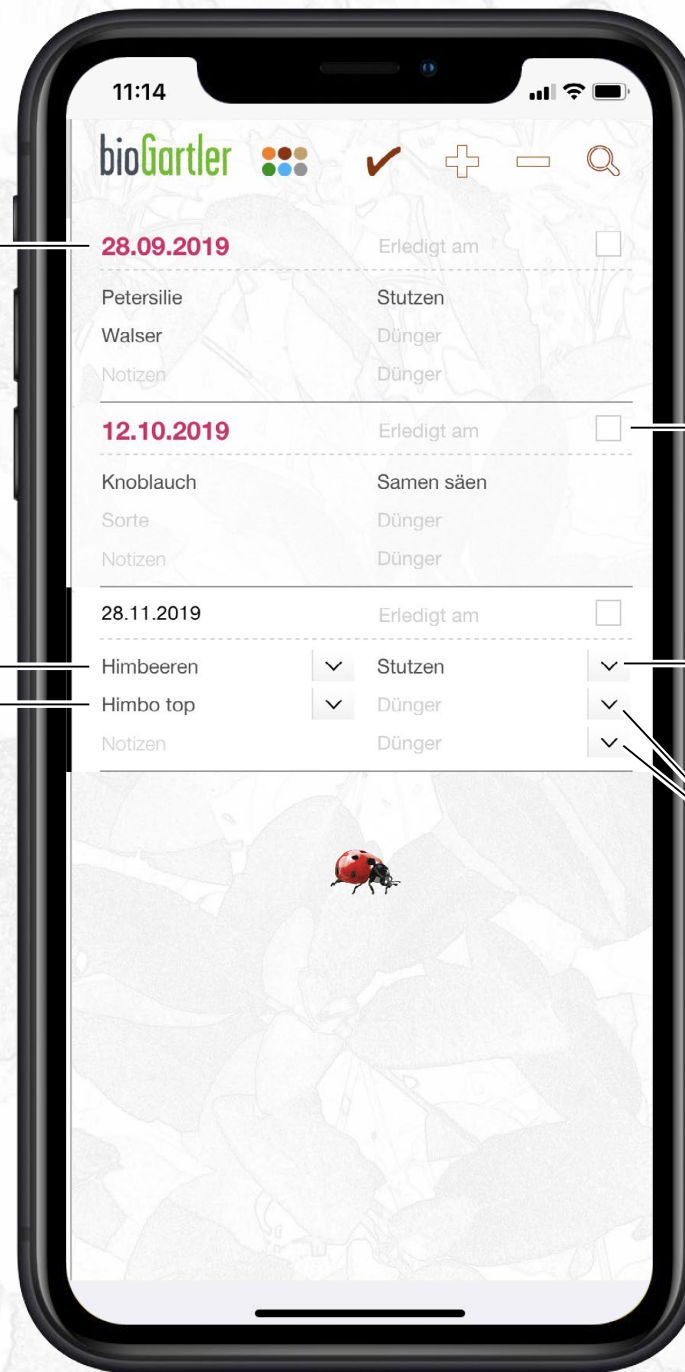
11:14

bioGartler

28.09.2019
Erledigt am

Petersilie
Stutzen
Walser
Dünger
Notizen
Dünger

12.10.2019
Erledigt am

Knoblauch
Samen säen
Sorte
Dünger
Notizen
Dünger

28.11.2019
Erledigt am

Himbeeren
Stutzen
Himbo top
Dünger
Notizen
Dünger